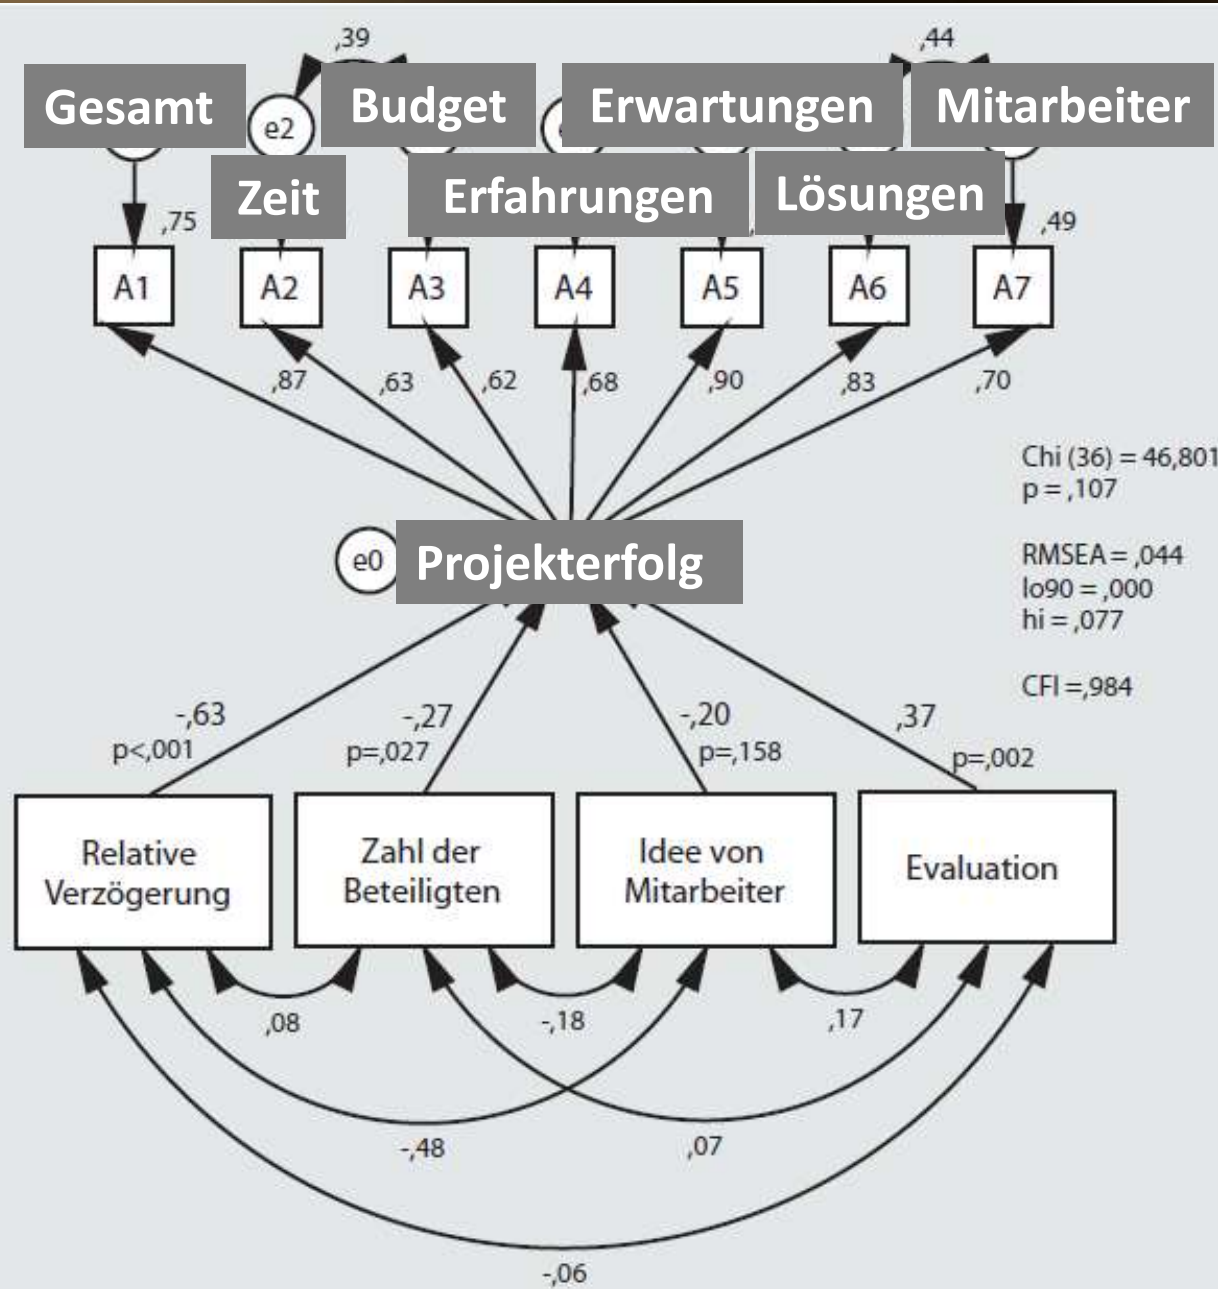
,39
,44
Gesamt
e2
Budget
Erwartungen
Mitarbeiter
Zeit
Erfahrungen
Lösungen
,75
,49
A1
A2
A3
A4
A5
A6
A7
,87
,63
,62
,68
,90
,83
,70
Chi (36) = 46,801
p = ,107

RMSEA = ,044
lo90 = ,000
hi = ,077

CFI =,984
e0
Projekterfolg
-,63
p<,001
-,27
p=,027
-,20
p=,158
,37
p=,002
Relative Verzögerung
Zahl der Beteiligten
Idee von Mitarbeiter
Evaluation
,08
-,18
,17
-,48
,07
-,06